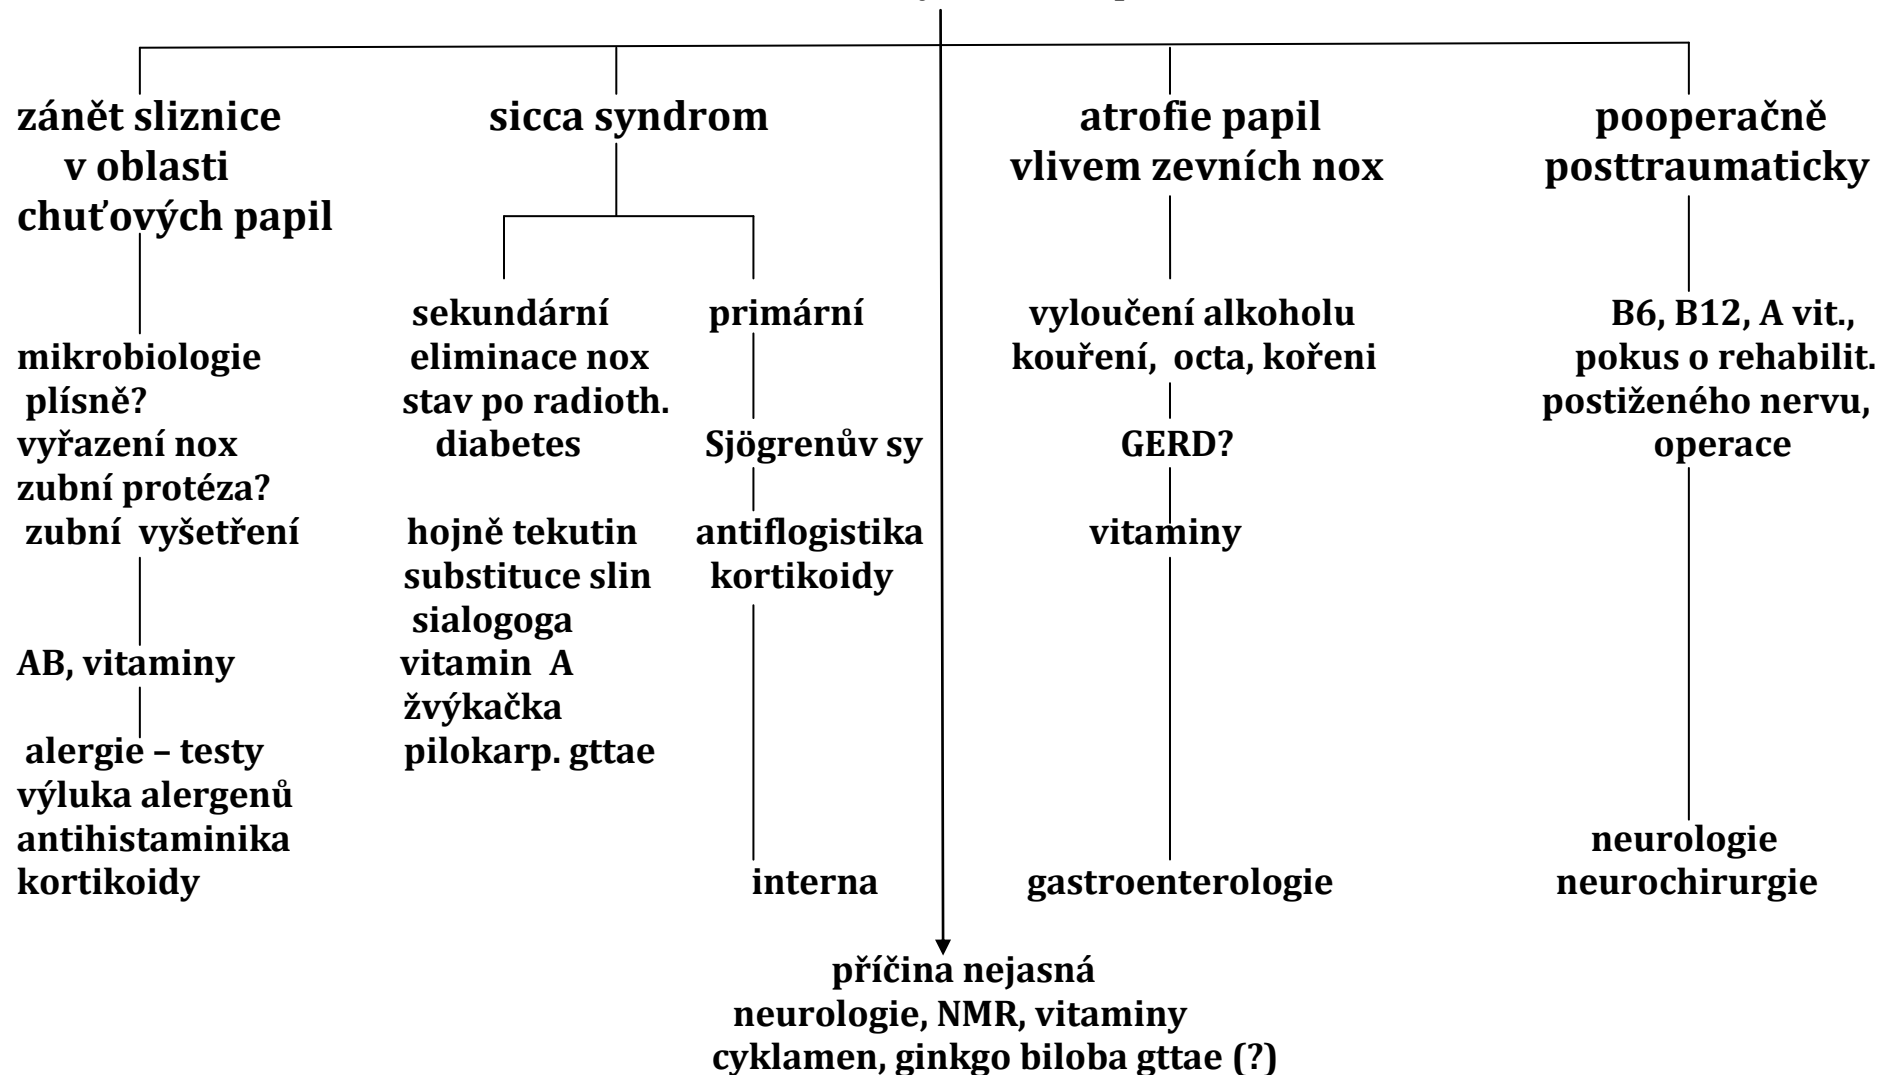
zánět sliznice v oblasti chuťových papil

mikrobiologie
plísně?
vyřazení nox
zubní protéza?
zubní vyšetření

AB, vitaminy

alergie – testy
výluka alergenů
antihistaminika
kortikoidy

sicca syndrom

sekundární
eliminace nox
stav po radioth.
diabetes

hojně tekutin
substituce slin
sialogoga
vitamin A
žvýkačka
pilokarp. gttae

primární

Sjögrenův sy

antiflogistika
kortikoidy

interna

atrofie papil vlivem zevních nox

vyloučení alkoholu
kouření, octa, koření

GERD?

vitaminy

gastroenterologie

pooperačně posttraumaticky

B6, B12, A vit.,
pokus o rehabilit.
postiženého nervu,
operace

neurologie
neurochirurgie

příčina nejasná
neurologie, NMR, vitaminy
cyklamen, ginkgo biloba gttae (?)